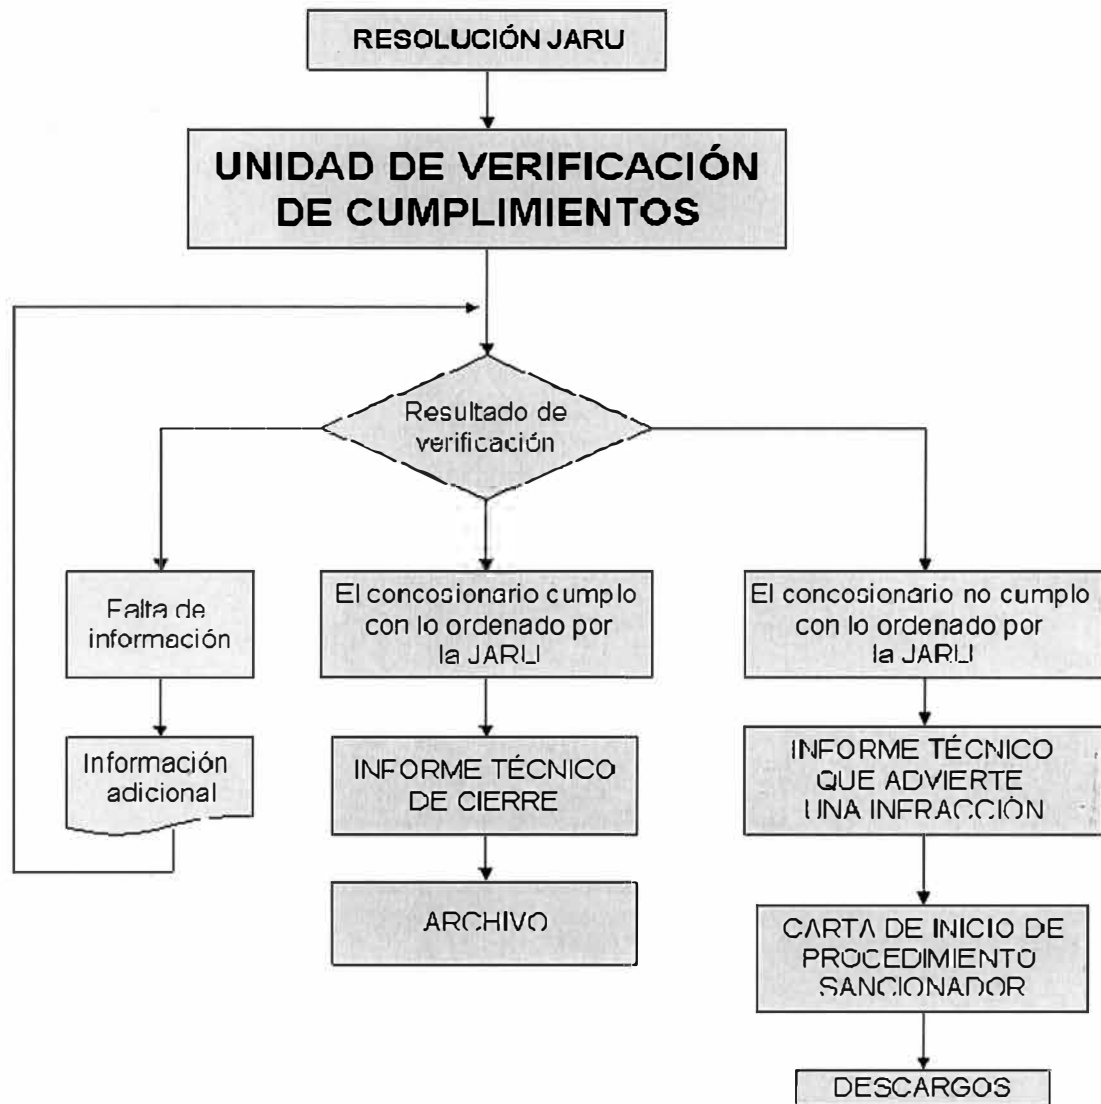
RESOLUCIÓN JARU

UNIDAD DE VERIFICACIÓN DE CUMPLIMIENTOS

Resultado de verificación

Falta de información

Información adicional

El concosionario cumplo con lo ordenado por la JARU

INFORME TÉCNICO DE CIERRE

ARCHIVO

El concosionario no cumplo con lo ordenado por la JARU

INFORME TÉCNICO QUE ADVIERTE UNA INFRACCIÓN

CARTA DE INICIO DE PROCEDIMIENTO SANCIONADOR

DESCARGOS